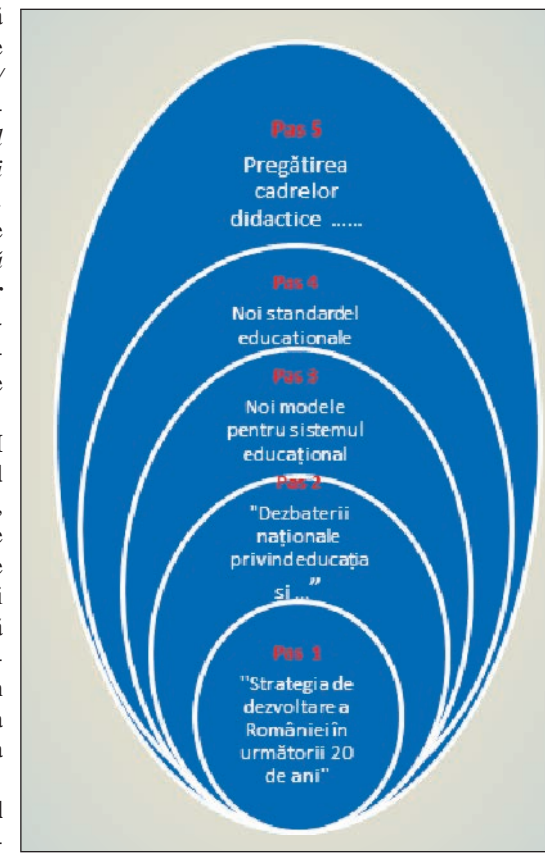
Pas 5

Pregătirea cadrelor didactice ......

Pas 4

Noi standardel educaționale

Pas 3

Noi modele pentru sistemul educațional

Pas 2

"Dezbaterii naționale privind educația si ..."

Pas 1

"Strategia de dezvoltare a României în următorii 20 de ani"